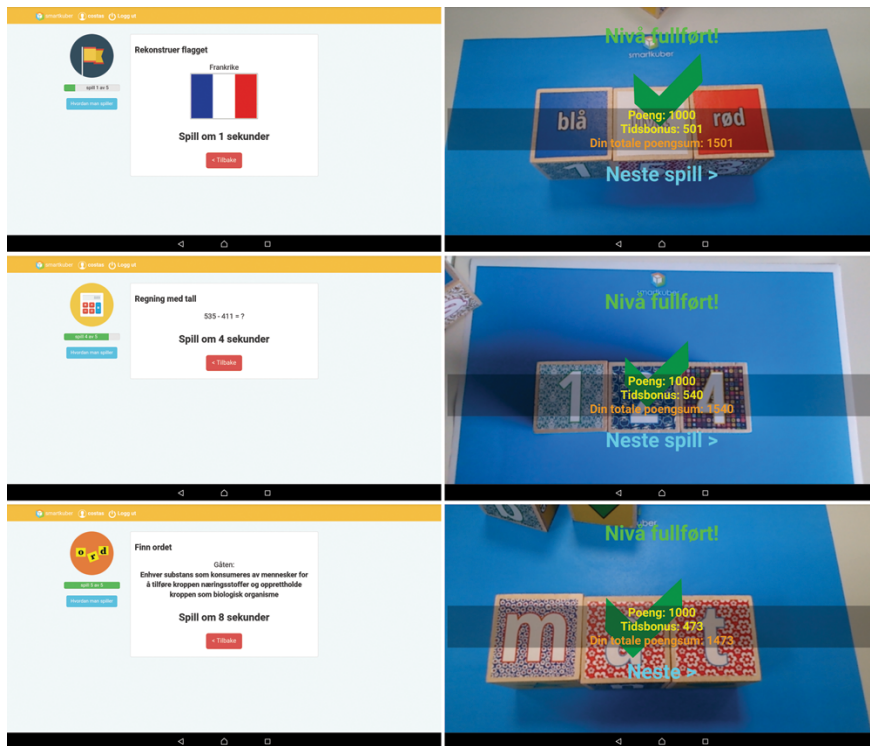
smartkuber nestos Logg ut

Rekonstruer flagget

Frankrike

spill 1 av 5

Hvordan man spiller

Spill om 1 sekunder

< Tilbake

Nivå fullført!

smartkuber

blå rød

Poeng: 1000
Tidsbonus: 501
Din totale poengsum: 1501

Neste spill >

smartkuber nestos Logg ut

Regning med tall

535 - 411 = ?

spill 4 av 5

Hvordan man spiller

Spill om 4 sekunder

< Tilbake

smartkuber

Nivå fullført!

1 4

Poeng: 1000
Tidsbonus: 540
Din totale poengsum: 1540

Neste spill >

smartkuber nestos Logg ut

ord

Finn ordet

Gåten:
Enhver substans som konsumeres av mennesker for å tilføre kroppen næringsstoffer og opprettholde kroppen som biologisk organisme

spill 5 av 5

Hvordan man spiller

Spill om 8 sekunder

< Tilbake

kuber

Nivå fullført!

m t

Poeng: 1000
Tidsbonus: 473
Din totale poengsum: 1473

Neste >